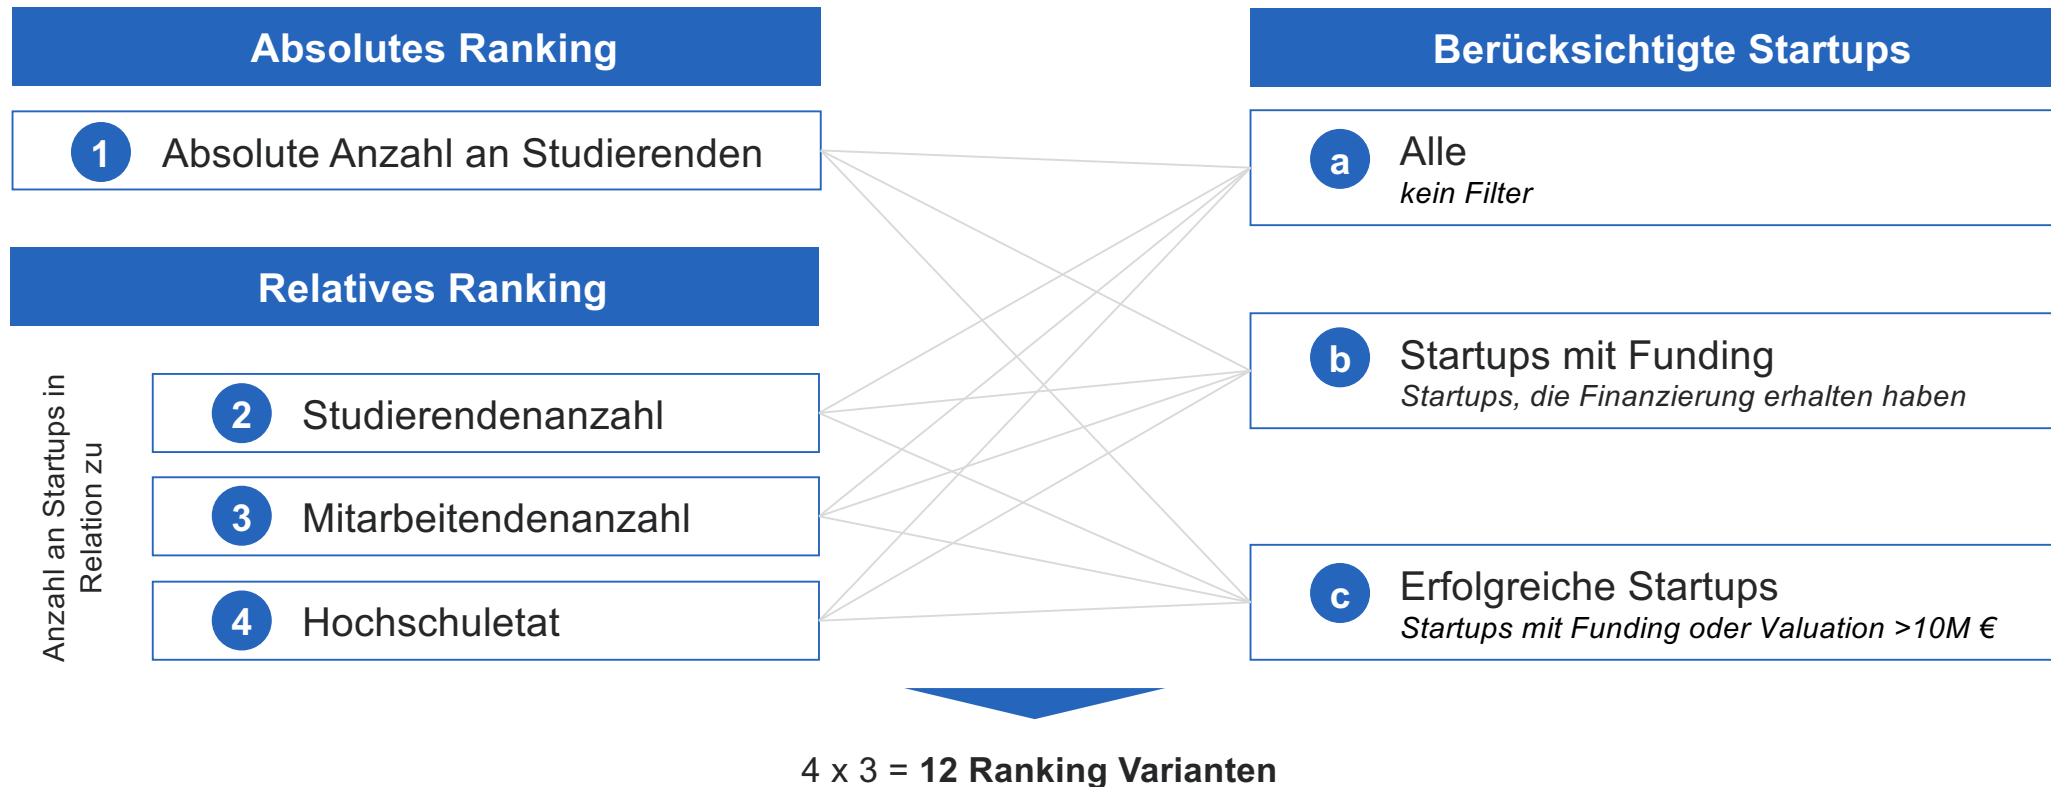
Absolutes Ranking

1 Absolute Anzahl an Studierenden

Relatives Ranking

Anzahl an Startups in Relation zu

2 Studierendenanzahl

3 Mitarbeitendenanzahl

4 Hochschuletat

Berücksichtigte Startups

a Alle
kein Filter

b Startups mit Funding
Startups, die Finanzierung erhalten haben

c Erfolgreiche Startups
Startups mit Funding oder Valuation >10M €

4 x 3 = 12 Ranking Varianten